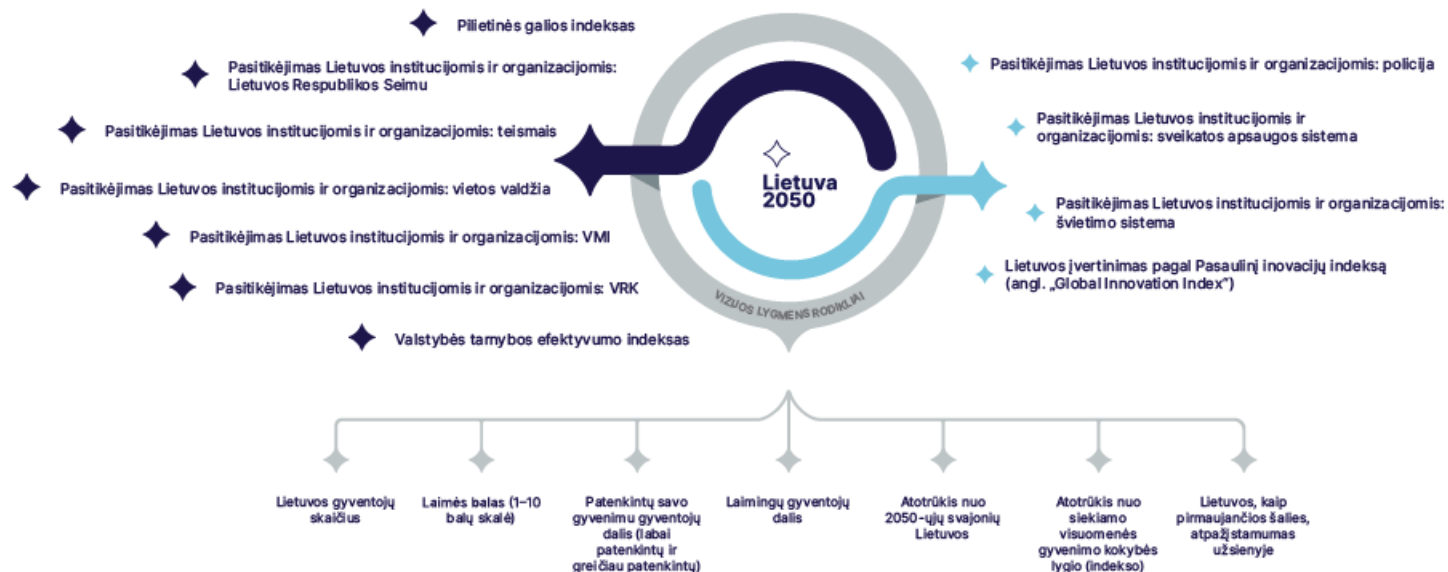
Pilietinės galios indeksas

Pasitikėjimas Lietuvos institucijomis ir organizacijomis: Lietuvos Respublikos Seimu

Pasitikėjimas Lietuvos institucijomis ir organizacijomis: teismais

Pasitikėjimas Lietuvos institucijomis ir organizacijomis: vietos valdžia

Pasitikėjimas Lietuvos institucijomis ir organizacijomis: VMI

Pasitikėjimas Lietuvos institucijomis ir organizacijomis: VRK

Valstybės tarnybos efektyvumo indeksas

Lietuva 2050

VIZIJOS LYGMENS RODIKLIAI

Pasitikėjimas Lietuvos institucijomis ir organizacijomis: policija

Pasitikėjimas Lietuvos institucijomis ir organizacijomis: sveikatos apsaugos sistema

Pasitikėjimas Lietuvos institucijomis ir organizacijomis: švietimo sistema

Lietuvos įvertinimas pagal Pasaulinį inovacijų indeksą (angl. „Global Innovation Index")

Lietuvos gyventojų skaičius

Laimės balas (1–10 balų skalė)

Patenkintų savo gyvenimu gyventojų dalis (labai patenkintų ir greičiau patenkintų)

Laimingų gyventojų dalis

Atotrūkis nuo 2050-ųjų svajonių Lietuvos

Atotrūkis nuo siekiamo visuomenės gyvenimo kokybės lygio (indekso)

Lietuvos, kaip pirmaujančios šalies, atpažįstamumas užsienyje